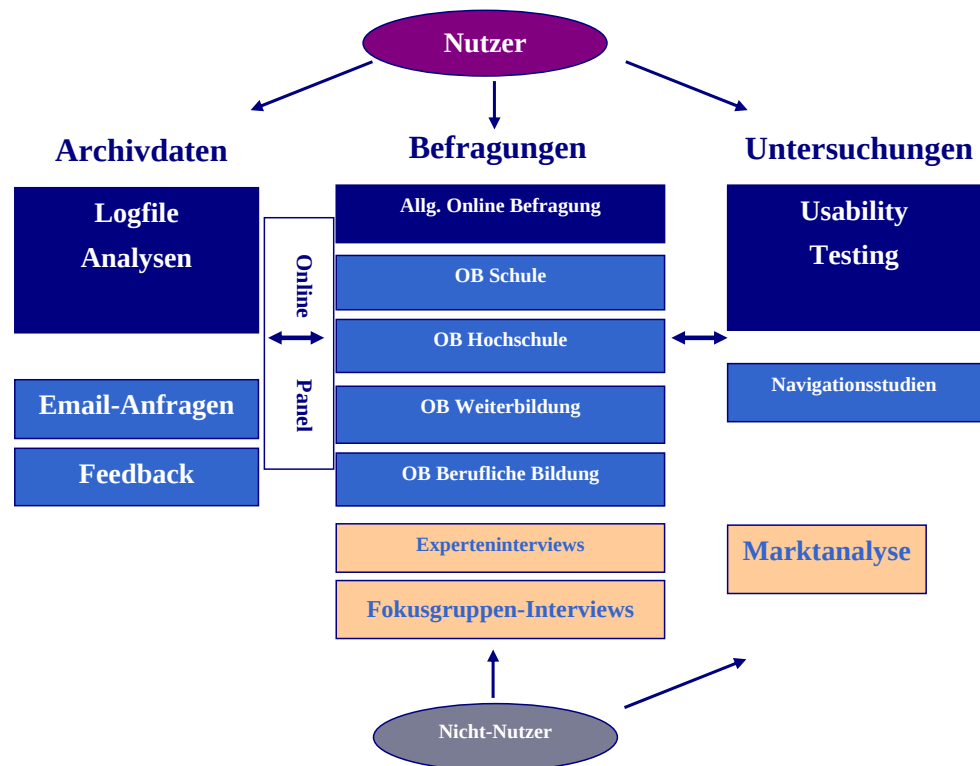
Nutzer

Archivdaten

Befragungen

Untersuchungen

Logfile Analysen

Email-Anfragen

Feedback

Online Panel

Allg. Online Befragung

OB Schule

OB Hochschule

OB Weiterbildung

OB Berufliche Bildung

Experteninterviews

Fokusgruppen-Interviews

Usability Testing

Navigationsstudien

Marktanalyse

Nicht-Nutzer